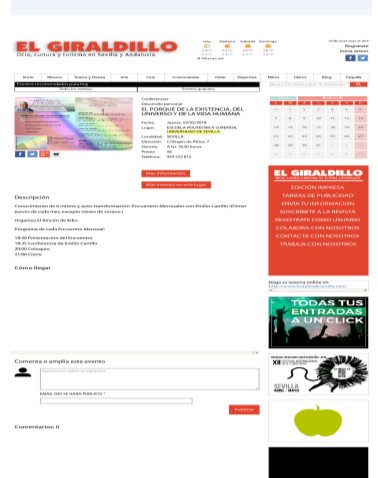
EL GIRALDILLO
Ocio, Cultura y Turismo en Sevilla y Andalucía

Hoy Mañana Sábado Domingo

Regístrate
Inicia sesión

Inicio Música Teatro y Danza Arte Cine Conferencias Niños Deportes Niños Libros Blog Tarjeta

Conferencias
Desarrollo personal
EL PORQUÉ DE LA EXISTENCIA, DEL UNIVERSO Y DE LA VIDA HUMANA

Fecha: Jueves, 03/05/2018
Lugar: ESCUELA POLITÉCNICA SUPERIOR, UNIVERSIDAD DE SEVILLA
Localidad: SEVILLA
Dirección: C/Virgen de África, 7
Horario: A las 18:30 horas
Precio: 5€
Teléfono: 954 552 815

Más información
Más eventos en este lugar

Descripción
Conocimiento de sí mismo y auto transformación. Encuentros Mensuales con Emilio Carrillo (Primer jueves de cada mes, excepto meses de verano.)

Organiza El Rincón de Kiko

Programa de cada Encuentro Mensual:

18:30 Presentación del Encuentro
18:35 Conferencia de Emilio Carrillo
20:00 Coloquio
21:00 Cierre

Cómo llegar

EL GIRALDILLO
EDICIÓN IMPRESA
TARIFAS DE PUBLICIDAD
ENVÍA TU INFORMACIÓN
SUSCRÍBETE A LA REVISTA
REGÍSTRATE COMO USUARIO
COLABORA CON NOSOTROS
CONTACTA CON NOSOTROS
TRABAJA CON NOSOTROS

Haga su reserva online en
http://www.hoteles-sevilla.com

TODAS TUS ENTRADAS A UN CLICK

Comenta o amplía este evento

EMAIL (NO SE HARÁ PÚBLICO) *

Publicar

Comentarios: 0

SEVILLA